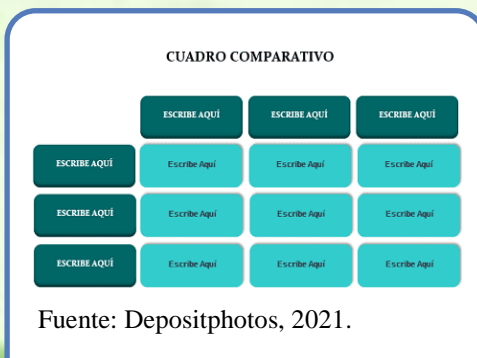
CUADRO COMPARATIVO

| | ESCRIBE AQUÍ | ESCRIBE AQUÍ | ESCRIBE AQUÍ |
|---|---|---|---|
| ESCRIBE AQUÍ | Escribe Aquí | Escribe Aquí | Escribe Aquí |
| ESCRIBE AQUÍ | Escribe Aquí | Escribe Aquí | Escribe Aquí |
| ESCRIBE AQUÍ | Escribe Aquí | Escribe Aquí | Escribe Aquí |

Fuente: Depositphotos, 2021.